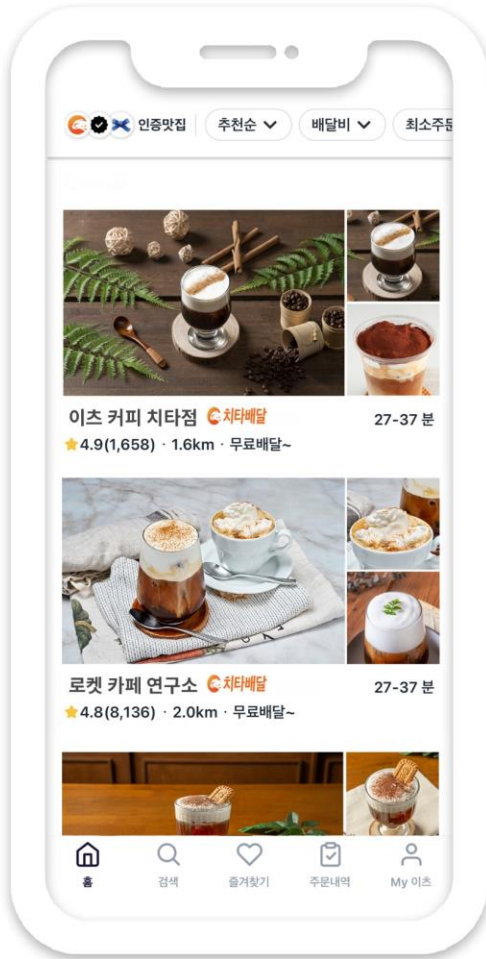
인증맛집 | 추천순 ∨ | 배달비 ∨ | 최소주문

이츠 커피 치타점 치타배달 27-37 분
★4.9(1,658) · 1.6km · 무료배달~

로켓 카페 연구소 치타배달 27-37 분
★4.8(8,136) · 2.0km · 무료배달~

홈 | 검색 | 즐겨찾기 | 주문내역 | My 이츠